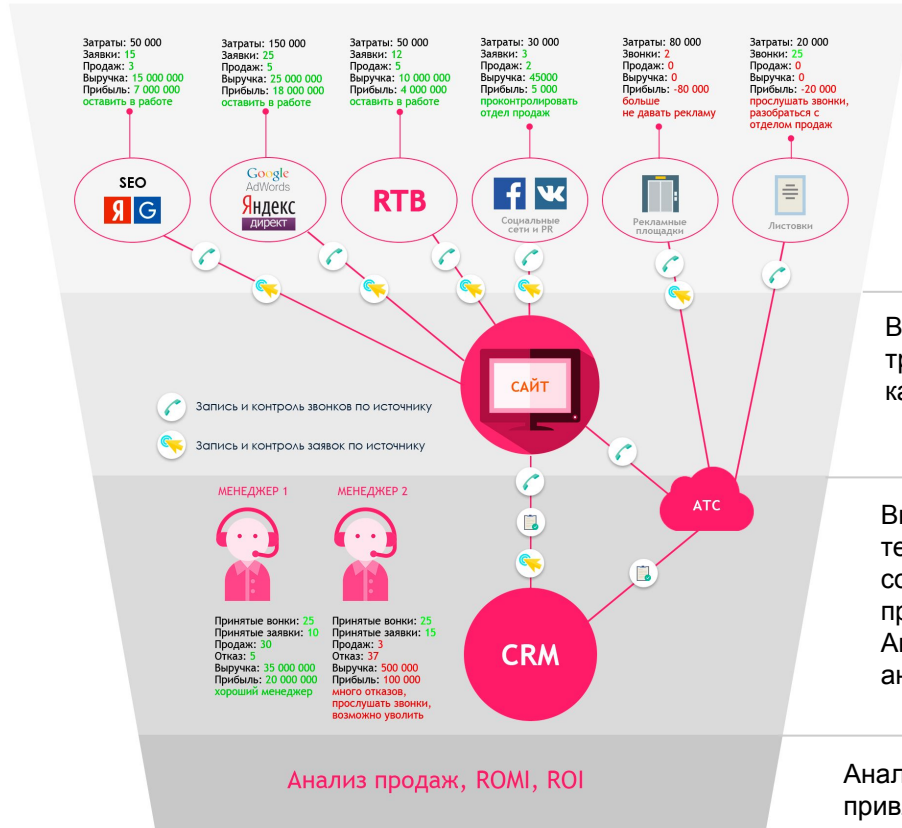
Затраты: 50 000
Заявки: 15
Продаж: 3
Выручка: 15 000 000
Прибыль: 7 000 000
оставить в работе

Затраты: 150 000
Заявки: 25
Продаж: 5
Выручка: 25 000 000
Прибыль: 18 000 000
оставить в работе

Затраты: 50 000
Заявки: 12
Продаж: 5
Выручка: 10 000 000
Прибыль: 4 000 000
оставить в работе

Затраты: 30 000
Заявки: 3
Продаж: 2
Выручка: 45000
Прибыль: 5 000
проконтролировать отдел продаж

Затраты: 80 000
Звонки: 2
Продаж: 0
Выручка: 0
Прибыль: -80 000
больше не давать рекламу

Затраты: 20 000
Звонки: 25
Продаж: 0
Выручка: 0
Прибыль: -20 000
прослушать звонки, разобраться с отделом продаж

SEO
Я G

Google AdWords
Яндекс директ

RTB

f вк
Социальные сети и PR

Рекламные площадки

Листовки

В
тр
ка

САЙТ

Запись и контроль звонков по источнику

Запись и контроль заявок по источнику

МЕНЕДЖЕР 1

МЕНЕДЖЕР 2

АТС

Вн
те
со
пр
Ан
ан

Принятые вонки: 25
Принятые заявки: 10
Продаж: 30
Отказ: 5
Выручка: 35 000 000
Прибыль: 20 000 000
хороший менеджер

Принятые вонки: 25
Принятые заявки: 15
Продаж: 3
Отказ: 37
Выручка: 500 000
Прибыль: 100 000
много отказов, прослушать звонки, возможно уволить

CRM

Анализ продаж, ROMI, ROI

Анал
прив